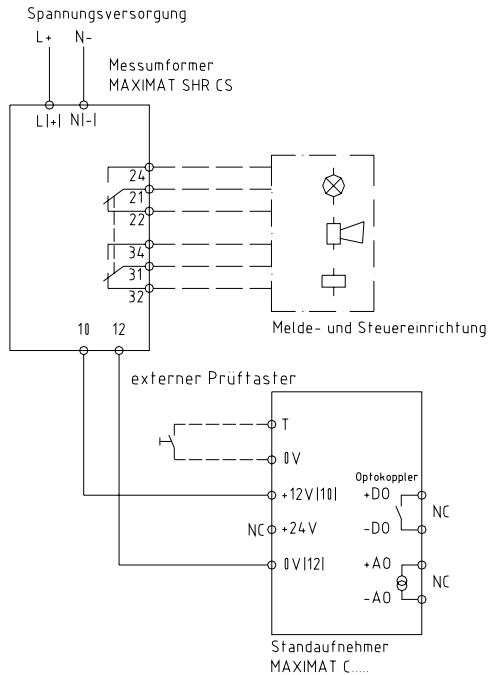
Spannungsversorgung

L+ N-

Messumformer
MAXIMAT SHR CS

L(+) N(-)

24
21
22
34
31
32

Melde- und Steuereinrichtung

10 12

externer Prüftaster

T
0V
+12V(10)
NC +24V
0V(12)

Optokoppler
+DO
-DO
NC
+AO
-AO
NC

Standaufnehmer
MAXIMAT C.....